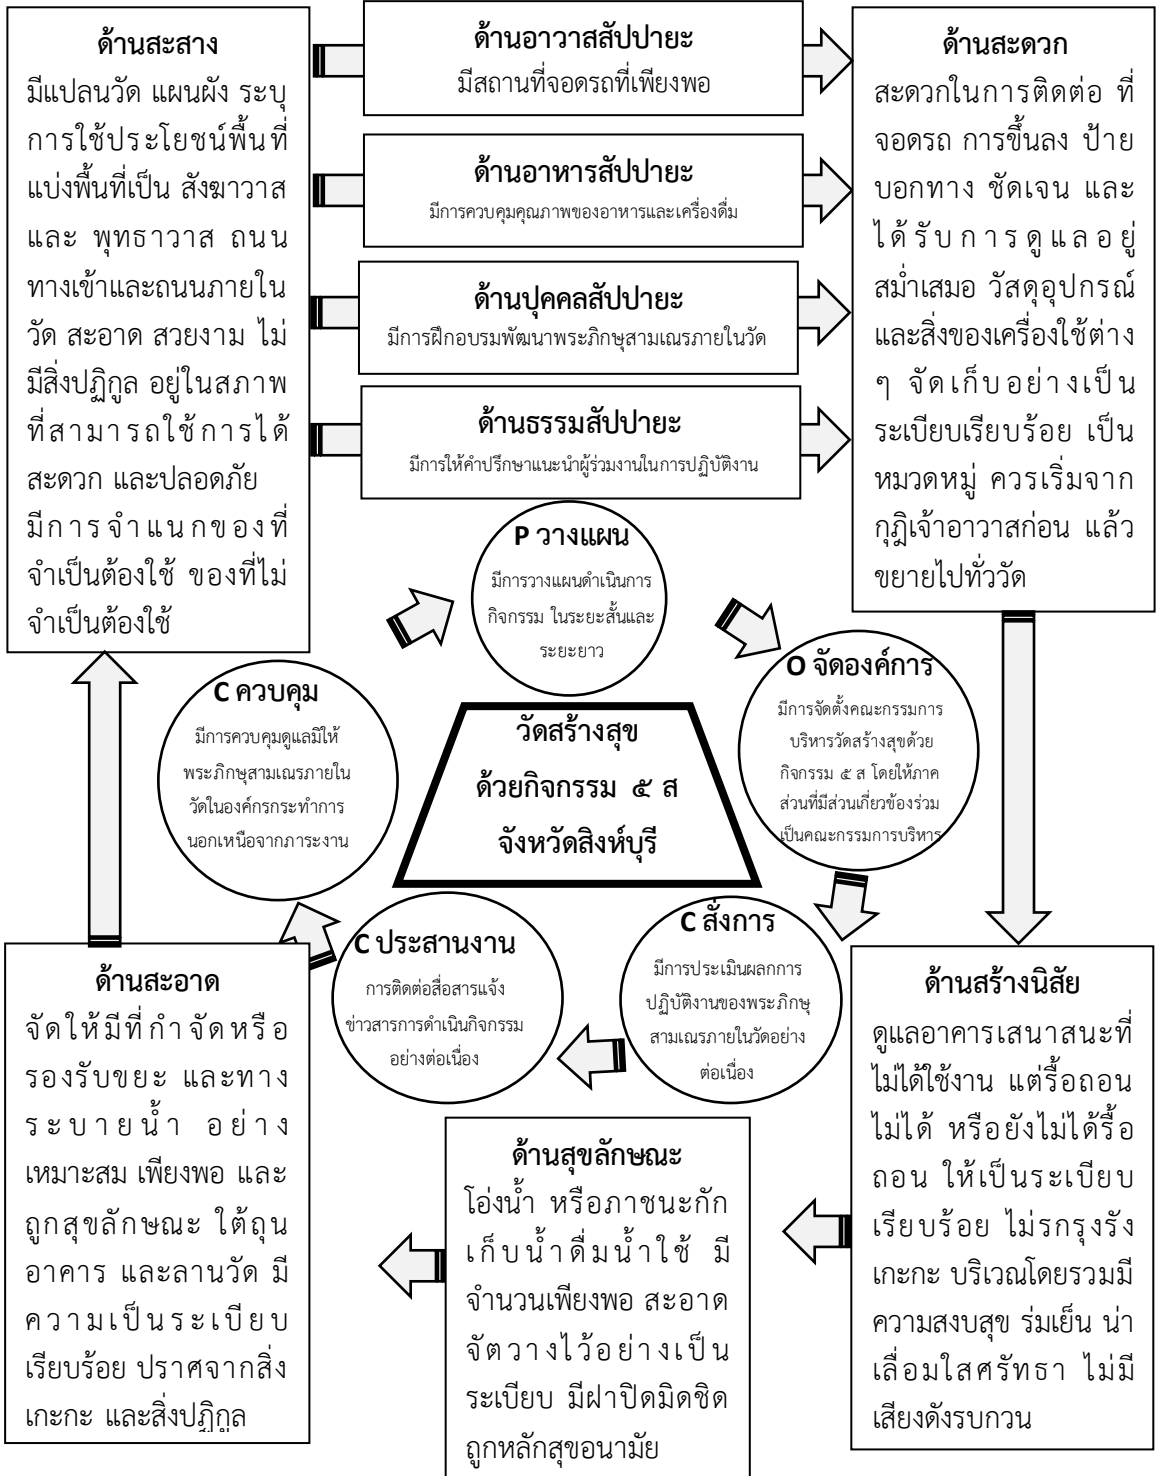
ด้านสะสาง
มีแปลนวัด แผนผัง ระบุการใช้ประโยชน์พื้นที่ แบ่งพื้นที่เป็น สังฆาวาส และ พุทธาวาส ถนนทางเข้าและถนนภายในวัด สะอาด สวยงาม ไม่มีสิ่งปฏิกูล อยู่ในสภาพที่สามารถใช้การได้สะดวก และปลอดภัย มีการจำแนกของที่จำเป็นต้องใช้ ของที่ไม่จำเป็นต้องใช้

ด้านอาวาสสัปปายะ
มีสถานที่จอดรถที่เพียงพอ

ด้านอาหารสัปปายะ
มีการควบคุมคุณภาพของอาหารและเครื่องดื่ม

ด้านปุคคลสัปปายะ
มีการฝึกอบรมพัฒนาพระภิกษุสามเณรภายในวัด

ด้านธรรมสัปปายะ
มีการให้คำปรึกษาแนะนำผู้ร่วมงานในการปฏิบัติงาน

ด้านสะดวก
สะดวกในการติดต่อ ที่จอดรถ การขึ้นลง ป้ายบอกทาง ชัดเจน และได้รับการดูแลอยู่สม่ำเสมอ วัสดุอุปกรณ์และสิ่งของเครื่องใช้ต่าง ๆ จัดเก็บอย่างเป็นระเบียบเรียบร้อย เป็นหมวดหมู่ ควรเริ่มจากกุฏิเจ้าอาวาสก่อน แล้วขยายไปทั่ววัด

P วางแผน
มีการวางแผนดำเนินการกิจกรรม ในระยะสั้นและระยะยาว

O จัดองค์การ
มีการจัดตั้งคณะกรรมการบริหารวัดสร้างสุขด้วยกิจกรรม ๕ ส โดยให้ภาคส่วนที่มีส่วนเกี่ยวข้องร่วมเป็นคณะกรรมการบริหาร

C ควบคุม
มีการควบคุมดูแลมิให้พระภิกษุสามเณรภายในวัดในองค์กรกระทำการนอกเหนือจากภาระงาน

วัดสร้างสุข
ด้วยกิจกรรม ๕ ส
จังหวัดสิงห์บุรี

C สั่งการ
มีการประเมินผลการปฏิบัติงานของพระภิกษุสามเณรภายในวัดอย่างต่อเนื่อง

C ประสานงาน
การติดต่อสื่อสารแจ้งข่าวสารการดำเนินกิจกรรมอย่างต่อเนื่อง

ด้านสะอาด
จัดให้มีที่กำจัดหรือรองรับขยะ และทางระบายน้ำ อย่างเหมาะสม เพียงพอ และถูกสุขลักษณะ ใต้ถุนอาคาร และลานวัด มีความเป็นระเบียบเรียบร้อย ปราศจากสิ่งเกะกะ และสิ่งปฏิกูล

ด้านสุขลักษณะ
โอ่งน้ำ หรือภาชนะกักเก็บน้ำดื่มน้ำใช้ มีจำนวนเพียงพอ สะอาด จัดวางไว้อย่างเป็นระเบียบ มีฝาปิดมิดชิด ถูกหลักสุขอนามัย

ด้านสร้างนิสัย
ดูแลอาคารเสนาสนะที่ไม่ได้ใช้งาน แต่รื้อถอนไม่ได้ หรือยังไม่ได้รื้อถอน ให้เป็นระเบียบเรียบร้อย ไม่รกรุงรังเกะกะ บริเวณโดยรวมมีความสงบสุข ร่มเย็น น่าเลื่อมใสศรัทธา ไม่มีเสียงดังรบกวน